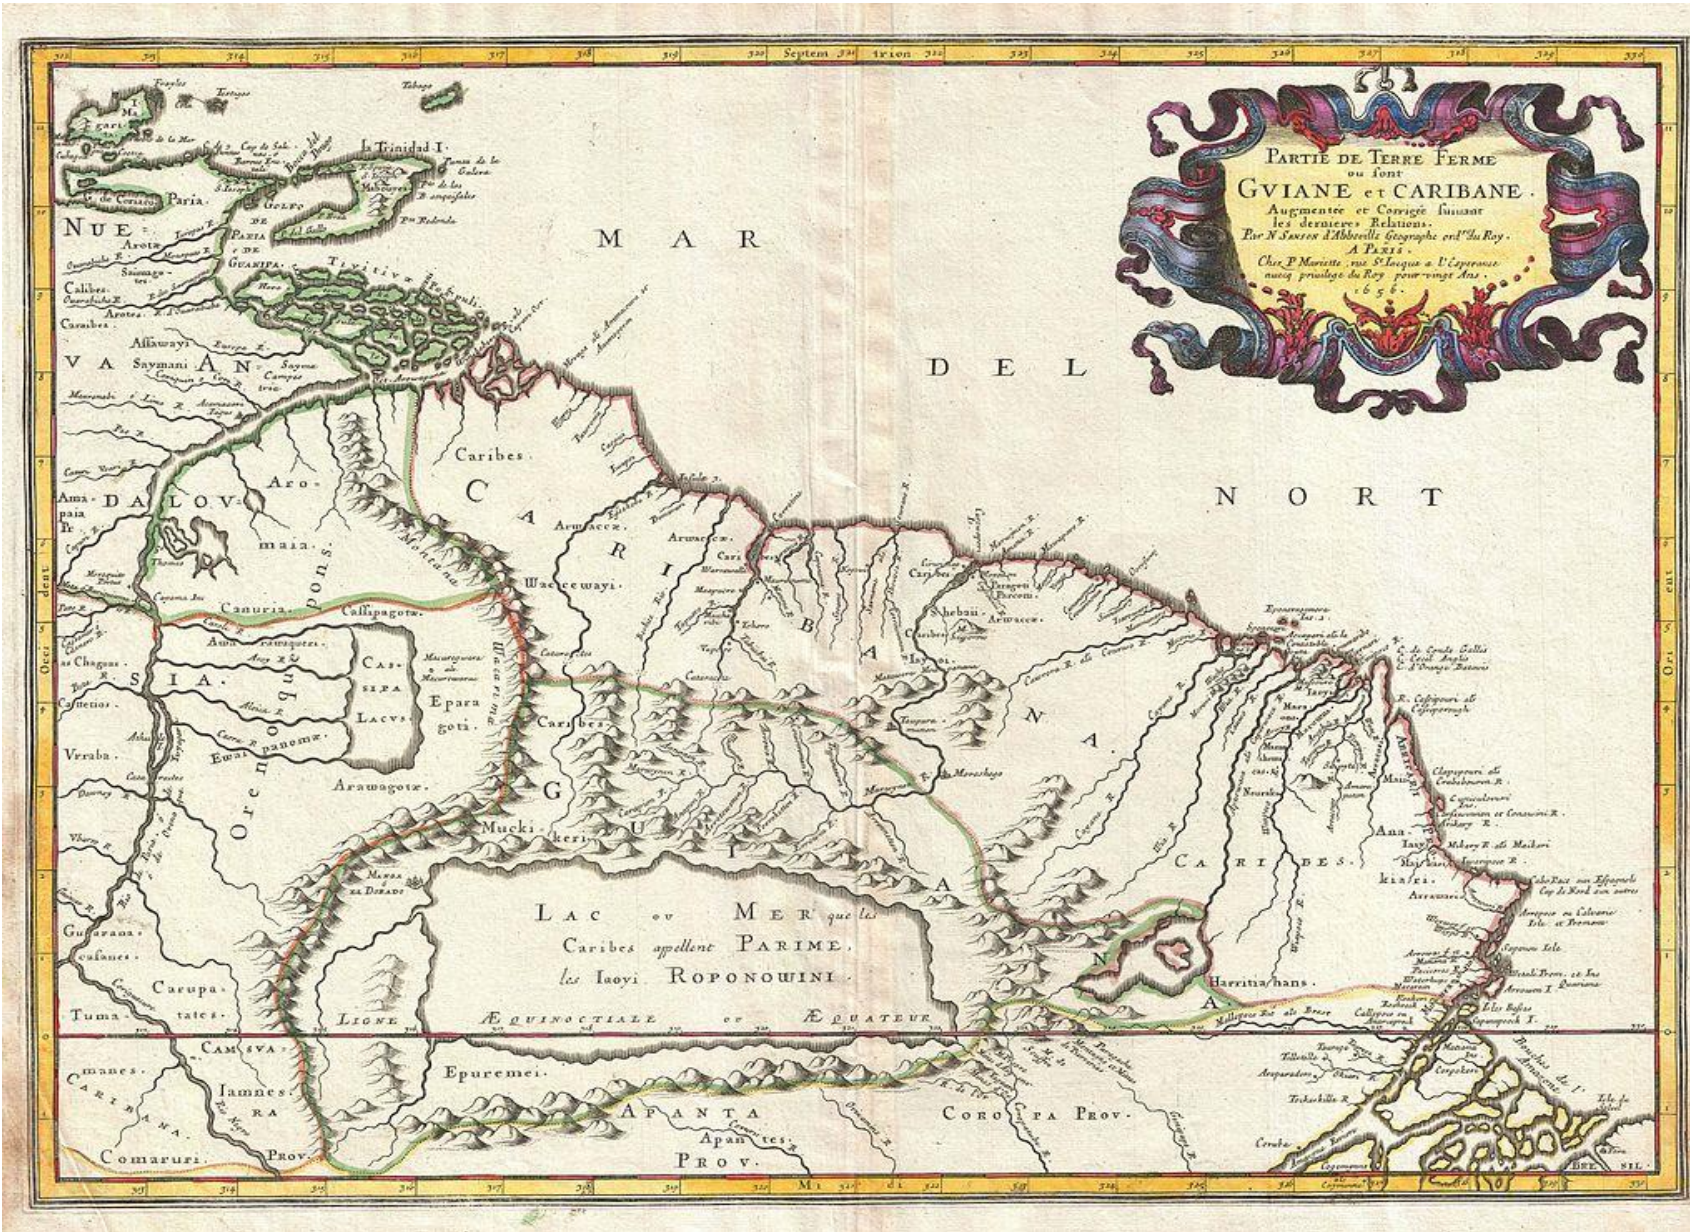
Septem trion

PARTIE DE TERRE FERME ou sont GVIANE et CARIBANE. Augmentée et Corrigée suivant les dernieres Relations. Par N. SANSON d'Abbeville Geographe ordre du Roy. A PARIS. Chez P. Mariette, rue St. Iacque a l'Esperance. avecq privilege du Roy pour vingt Ans. 1656.

MAR DEL NORT

Tabago
La Trinidad I.
Paria
NUE VA ANDALOVSIA
GOLFO DE PARIA E DE GUANIPA
Caribes
CARIBANA
GVIANA
CARIBES
Aro maia
Arowacce
Arwacce
Wacceewayi
Canuria
Callipagotæ
CASSIPA LACVS
Eparagoti
Ewai panomæ
Arawagotæ
Orenoque
Mucki keri
LAC ou MER que les Caribes appellent PARIME, les Iaoyi ROPONOWINI.
ÆQUINOCTIALE ou ÆQUATEUR
LIGNE
Epuremei
APANTA
Apantes PROV.
COROPA PROV.
CAMSVA
Iamnes
Carupa tates
Tuma
Comaruri
Harritiahans
Shebaii
Caribes
Anaiari
Iaoyi
Oues
Ori ent
Mi di